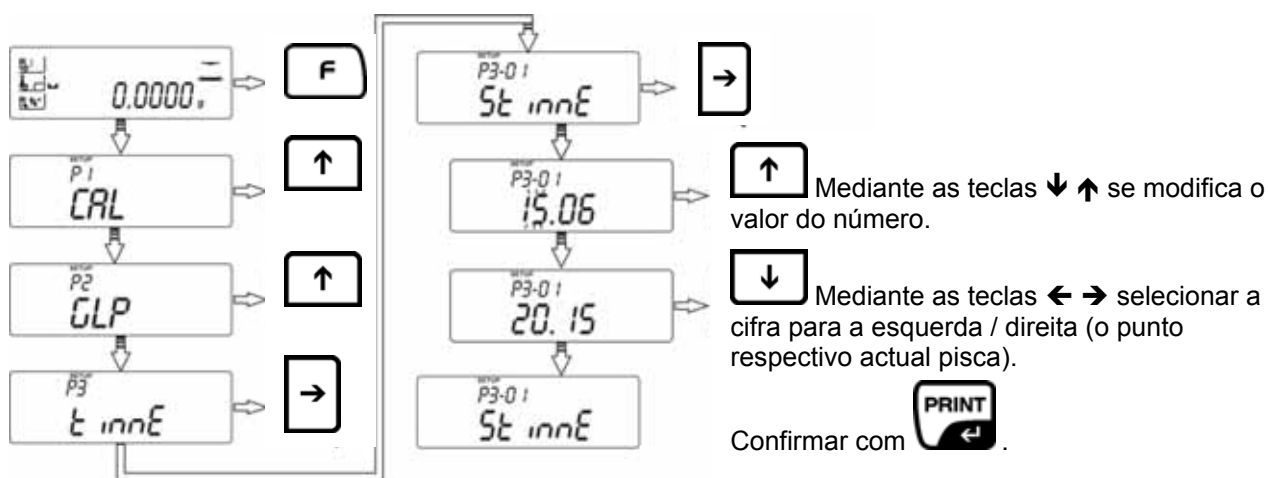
0.0000

F

P1
CAL

↑

P2
GLP

↑

P3
t innE

→

P3-01
St innE

→

↑

P3-01
15.06

Mediante as teclas ↓ ↑ se modifica o valor do número.

↓

P3-01
20.15

Mediante as teclas ← → selecionar a cifra para a esquerda / direita (o punto respectivo actual pisca).

P3-01
St innE

Confirmar com PRINT.